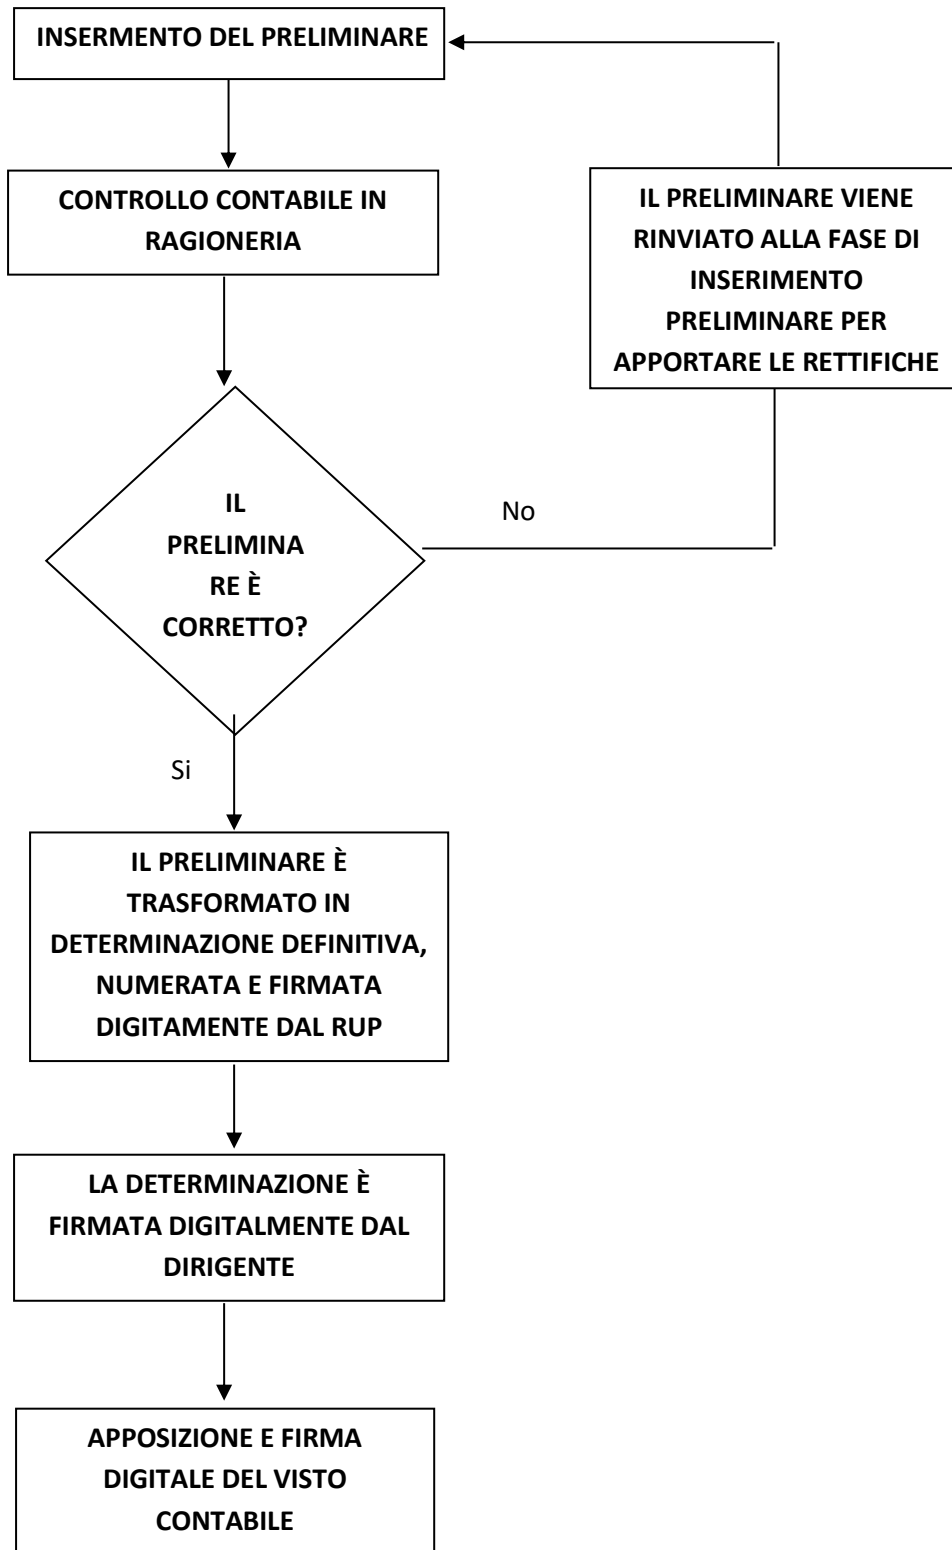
INSERMENTO DEL PRELIMINARE

CONTROLLO CONTABILE IN RAGIONERIA

IL PRELIMINARE VIENE RINVIATO ALLA FASE DI INSERIMENTO PRELIMINARE PER APPORTARE LE RETTIFICHE

IL PRELIMINA RE È CORRETTO?

No

Si

IL PRELIMINARE È TRASFORMATO IN DETERMINAZIONE DEFINITIVA, NUMERATA E FIRMATA DIGITAMENTE DAL RUP

LA DETERMINAZIONE È FIRMATA DIGITALMENTE DAL DIRIGENTE

APPOSIZIONE E FIRMA DIGITALE DEL VISTO CONTABILE